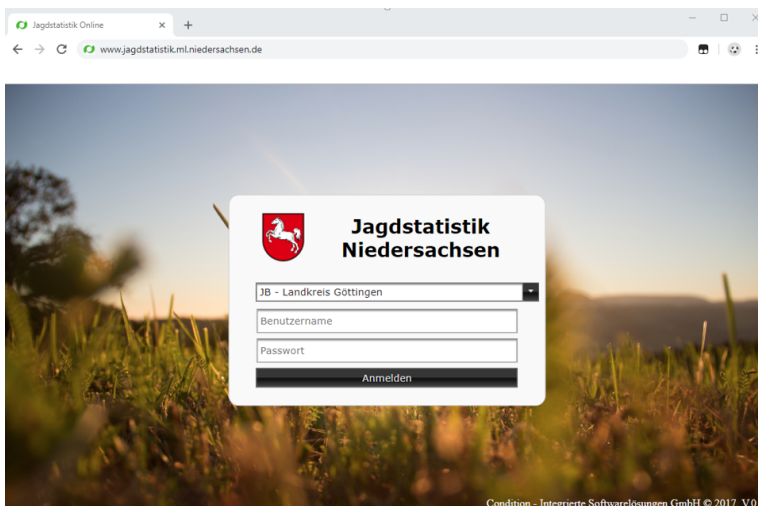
Jagdstatistik Online
×
+

www.jagdstatistik.ml.niedersachsen.de

Jagdstatistik Niedersachsen

JB - Landkreis Göttingen

Benutzername

Passwort

Anmelden

Condition - Integrierte Softwarelösungen GmbH © 2017 V0